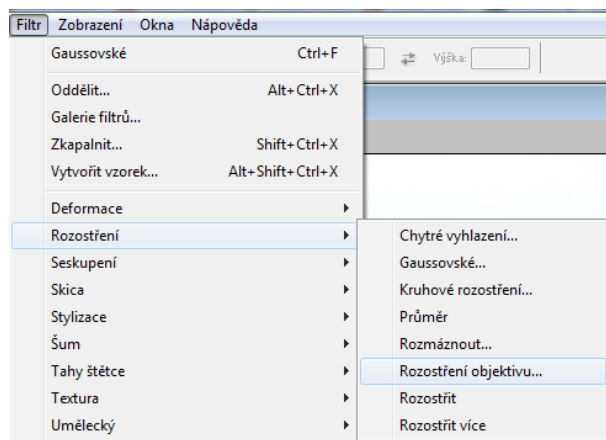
Filtr Zobrazení Okna Nápověda

Výška:

Gaussovské Ctrl+F
Oddělit... Alt+Ctrl+X
Galerie filtrů...
Zkapalnit... Shift+Ctrl+X
Vytvořit vzorek... Alt+Shift+Ctrl+X
Deformace
Rozostření
Seskupení
Skica
Stylizace
Šum
Tahy štětce
Textura
Umělecký

Chytré vyhlazení...
Gaussovské...
Kruhové rozostření...
Průměr
Rozmáznout...
Rozostření objektivu...
Rozostřit
Rozostřit více